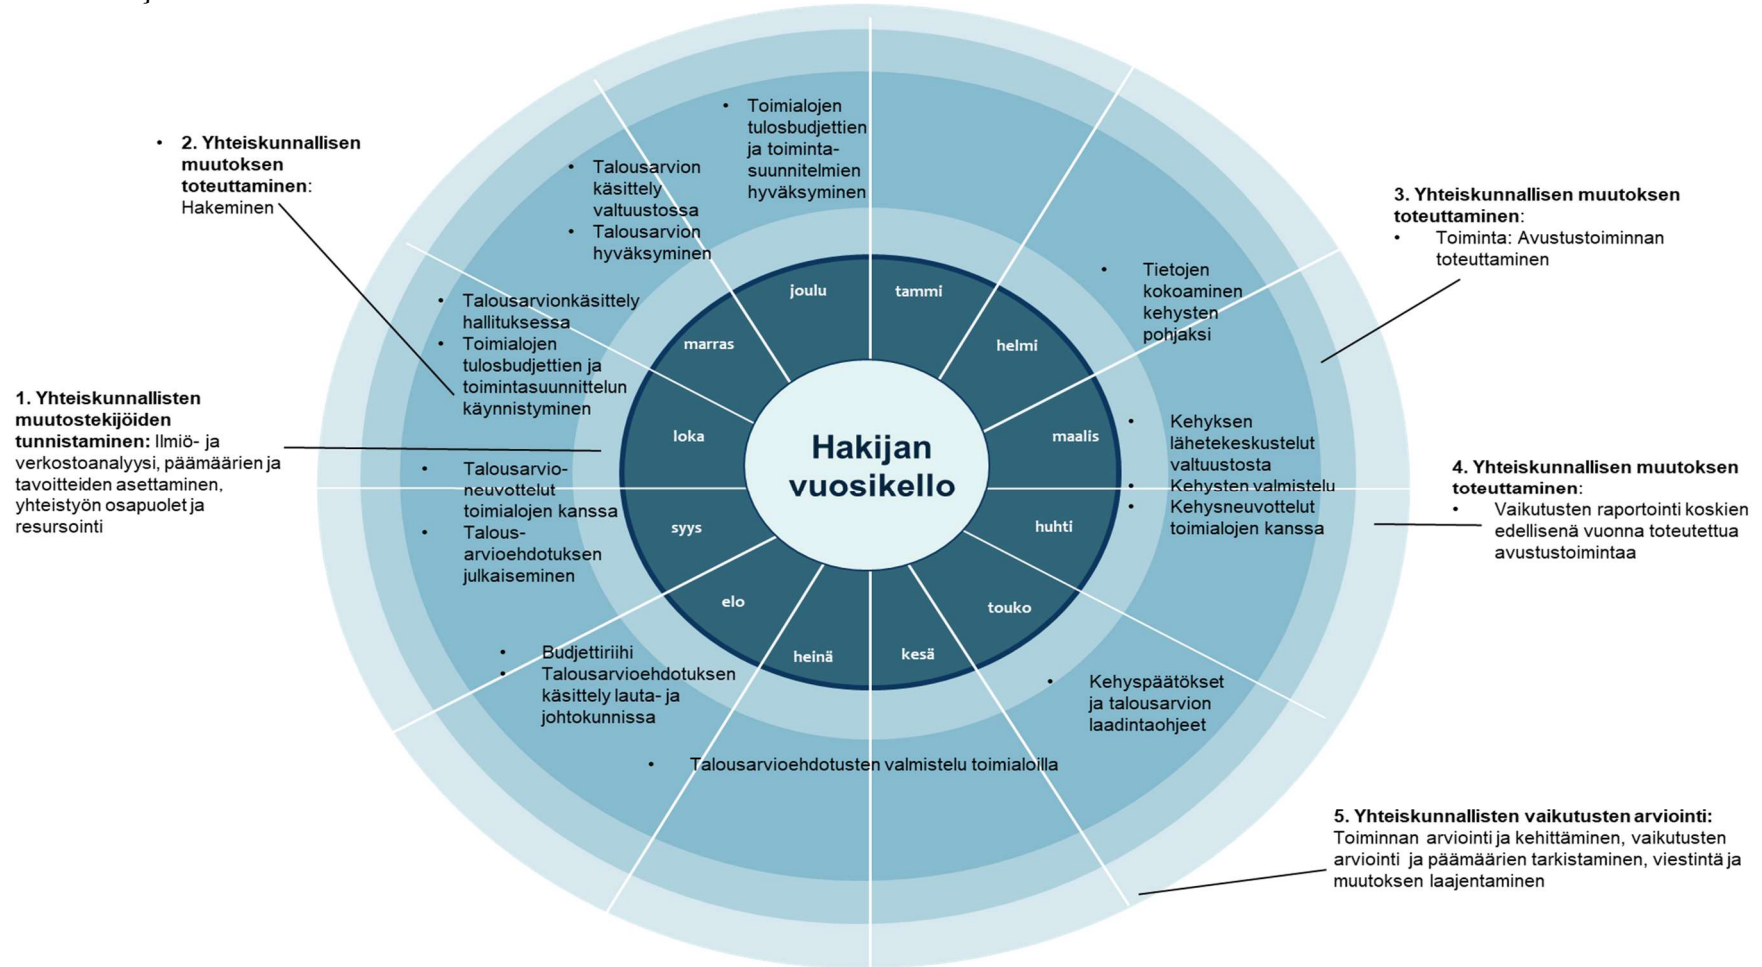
Hakijan vuosikello

tammi
helmi
maalis
huhti
touko
kesä
heinä
elo
syys
loka
marras
joulu

• 2. Yhteiskunnallisen muutoksen toteuttaminen: Hakeminen

• Toimialojen tulosbudjettien ja toiminta-suunnitelmien hyväksyminen

• Talousarvion käsittely valtuustossa
• Talousarvion hyväksyminen

3. Yhteiskunnallisen muutoksen toteuttaminen:
• Toiminta: Avustustoiminnan toteuttaminen

• Tietojen kokoaminen kehysten pohjaksi

• Talousarvionkäsittely hallituksessa
• Toimialojen tulosbudjettien ja toimintasuunnittelun käynnistyminen

1. Yhteiskunnallisten muutostekijöiden tunnistaminen: Ilmiö- ja verkostoanalyysi, päämäärien ja tavoitteiden asettaminen, yhteistyön osapuolet ja resursointi

• Kehyksen lähetekeskustelut valtuustosta
• Kehysten valmistelu
• Kehysneuvottelut toimialojen kanssa

4. Yhteiskunnallisen muutoksen toteuttaminen:
• Vaikutusten raportointi koskien edellisenä vuonna toteutettua avustustoimintaa

• Talousarvio-neuvottelut toimialojen kanssa
• Talous-arvioehdotuksen julkaiseminen

• Budjettiriihi
• Talousarvioehdotuksen käsittely lauta- ja johtokunnissa

• Kehyspäätökset ja talousarvion laadintaohjeet

• Talousarvioehdotusten valmistelu toimialoilla

5. Yhteiskunnallisten vaikutusten arviointi: Toiminnan arviointi ja kehittäminen, vaikutusten arviointi ja päämäärien tarkistaminen, viestintä ja muutoksen laajentaminen